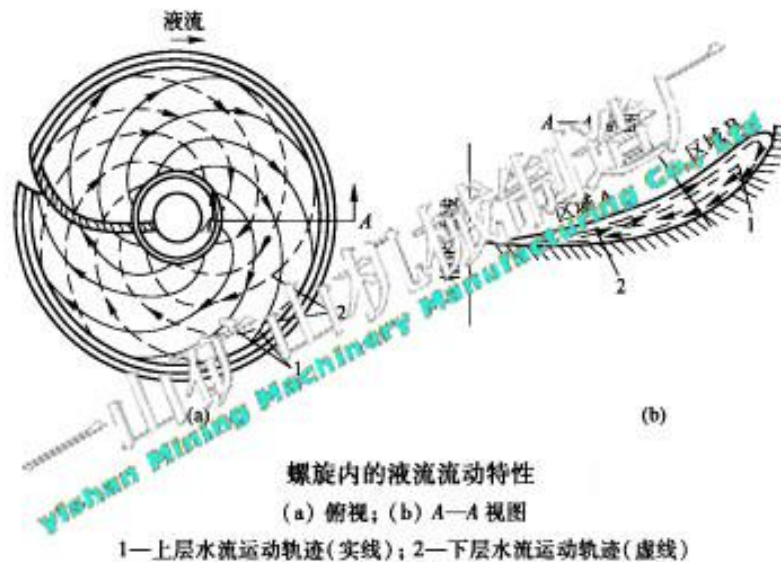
液流

A

2

1

(a)

A—A 剖面

区域 B

区域 A

1

2

(b)

螺旋内的液流流动特性

(a) 俯视；(b) A—A 视图

1—上层水流运动轨迹(实线)；2—下层水流运动轨迹(虚线)

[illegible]机械制造厂

Yishan Mining Machinery Manufacturing Co., Ltd